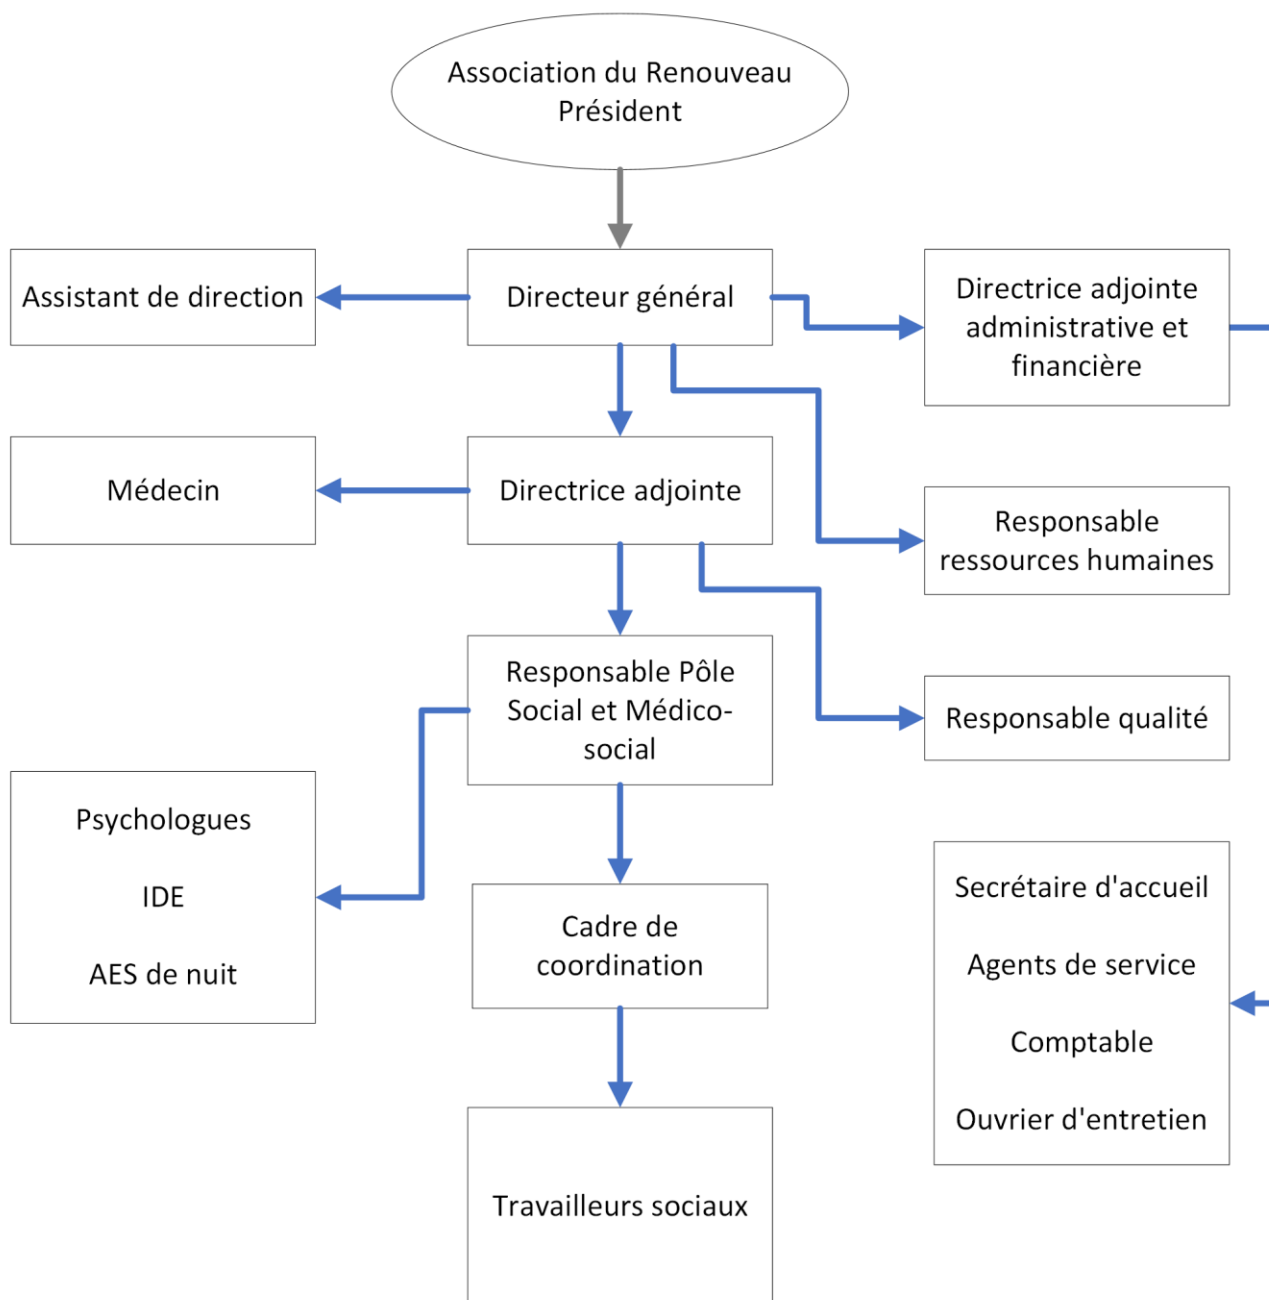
Association du Renouveau
Président

Assistant de direction

Directeur général

Directrice adjointe administrative et financière

Médecin

Directrice adjointe

Responsable ressources humaines

Responsable Pôle Social et Médico-social

Responsable qualité

Psychologues

IDE

AES de nuit

Cadre de coordination

Secrétaire d'accueil

Agents de service

Comptable

Ouvrier d'entretien

Travailleurs sociaux